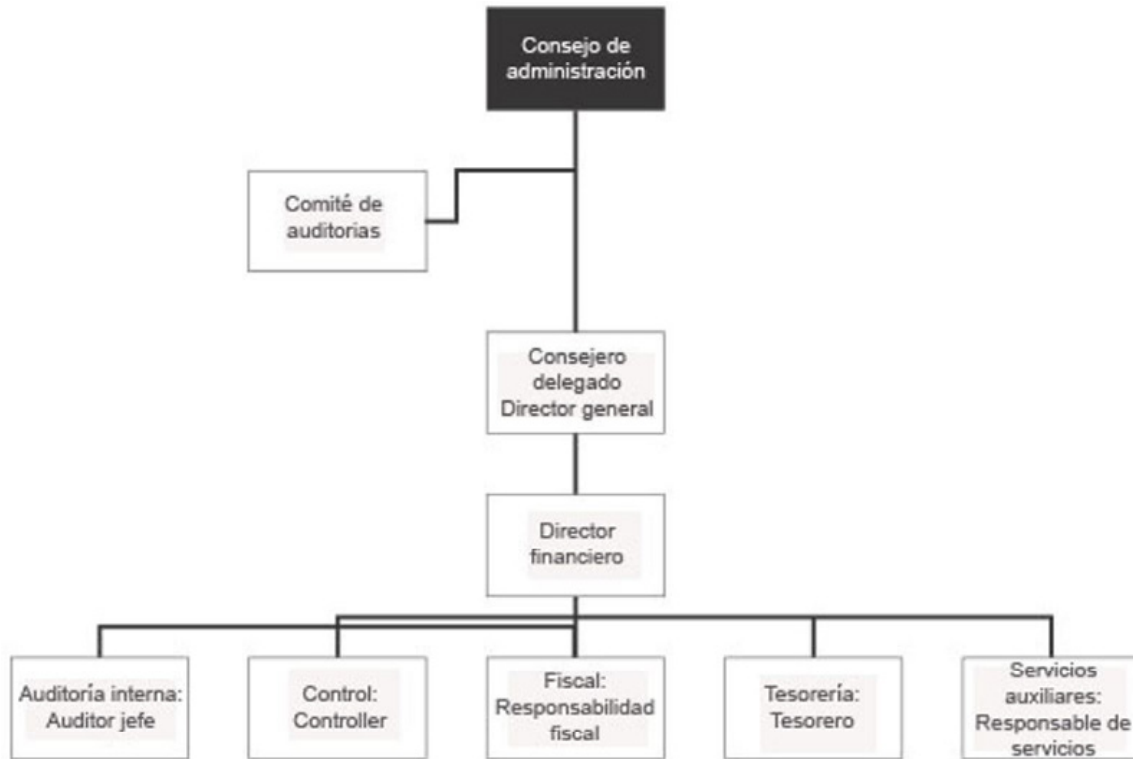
Consejo de administración

Comité de auditorias

Consejero delegado Director general

Director financiero

Auditoría interna: Auditor jefe

Control: Controller

Fiscal: Responsabilidad fiscal

Tesorería: Tesorero

Servicios auxiliares: Responsable de servicios